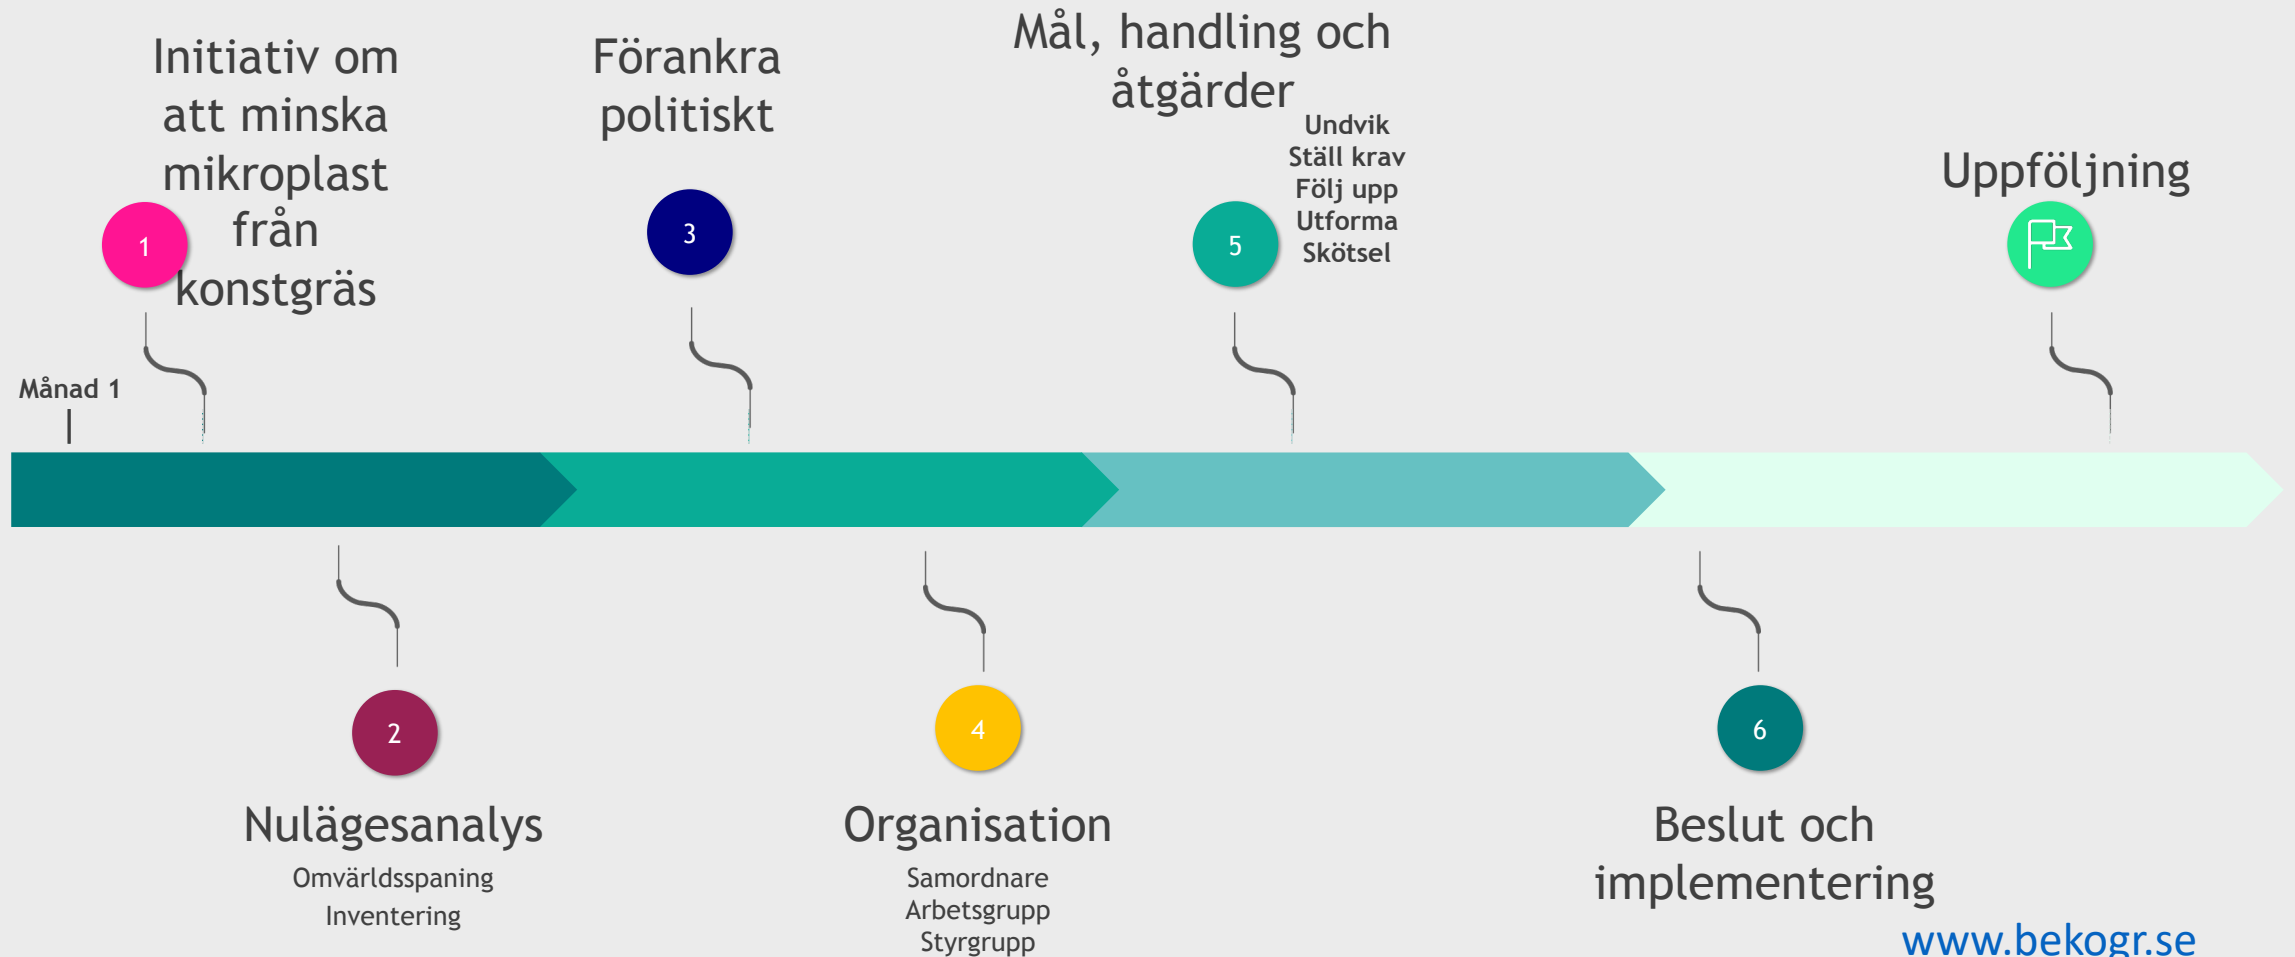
Initiativ om att minska mikroplast från konstgräs

1

Förankra politiskt

3

Mål, handling och åtgärder

Undvik
Ställ krav
Följ upp
Utforma
Skötsel

5

Uppföljning

Månad 1

2

Nulägesanalys

Omvärldsspaning
Inventering

4

Organisation

Samordnare
Arbetsgrupp
Styrgrupp

6

Beslut och implementering

www.bekogr.se